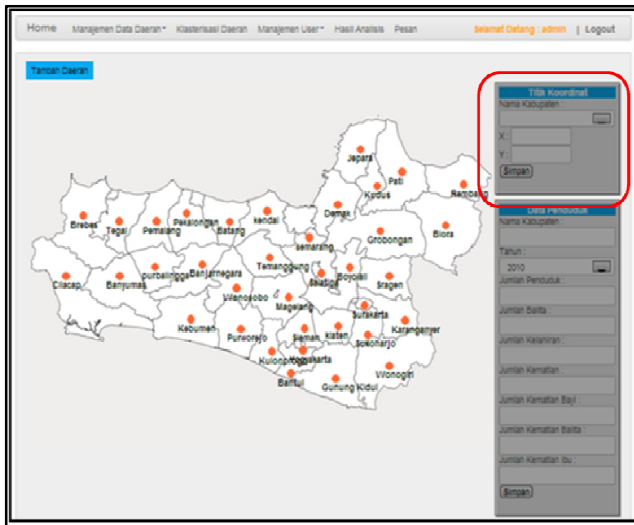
Home Manajemen Data Daerah▾ Klasterisasi Daerah Manajemen User▾ Hasil Analisis Pesan Selamat Datang : admin | Logout

Tambah Daerah

Titik Koordinat
Nama Kabupaten :
X :
Y :
Simpan

Data Penduduk
Nama Kabupaten :
Tahun :
2010
Jumlah Penduduk :
Jumlah Balita :
Jumlah Kelahiran :
Jumlah Kematian :
Jumlah Kematian Bayi :
Jumlah Kematian Balita :
Jumlah Kematian Ibu :
Simpan

Jepara
Pati
Kudus
Rembang
Demak
Blora
Brebes
Tegal
Pemalang
Pekalongan
Batang
kendal
semarang
Grobogan
Temanggung
Salatiga
Boyolali
Sragen
Cilacap
Banyumas
purbalingga
Banjarnegara
Wonosobo
Magelang
Surakarta
Karanganyer
Kebumen
Purworejo
Sleman
klaten
Sukoharjo
Kulonprogo
Yogyakarta
Wonogiri
Bantul
Gunung Kidul